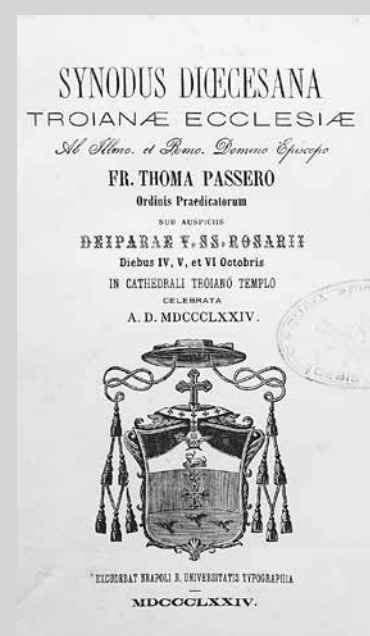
SYNODUS DIŒCESANA
TROIANÆ ECCLESIÆ
Ab Illmo. et Rmo. Domino Episcopo
FR. THOMA PASSERO
Ordinis Praedicatorum
SUB AUSPICIIS
DEIPARAE V. SS. ROSARII
Diebus IV, V, et VI Octobris
IN CATHEDRALI TROIANO TEMPLO
CELEBRATA
A. D. MDCCCLXXIV.

EXCUDEBAT NEAPOLI R. UNIVERSITATIS TYPOGRAPHIA
MDCCCLXXIV.